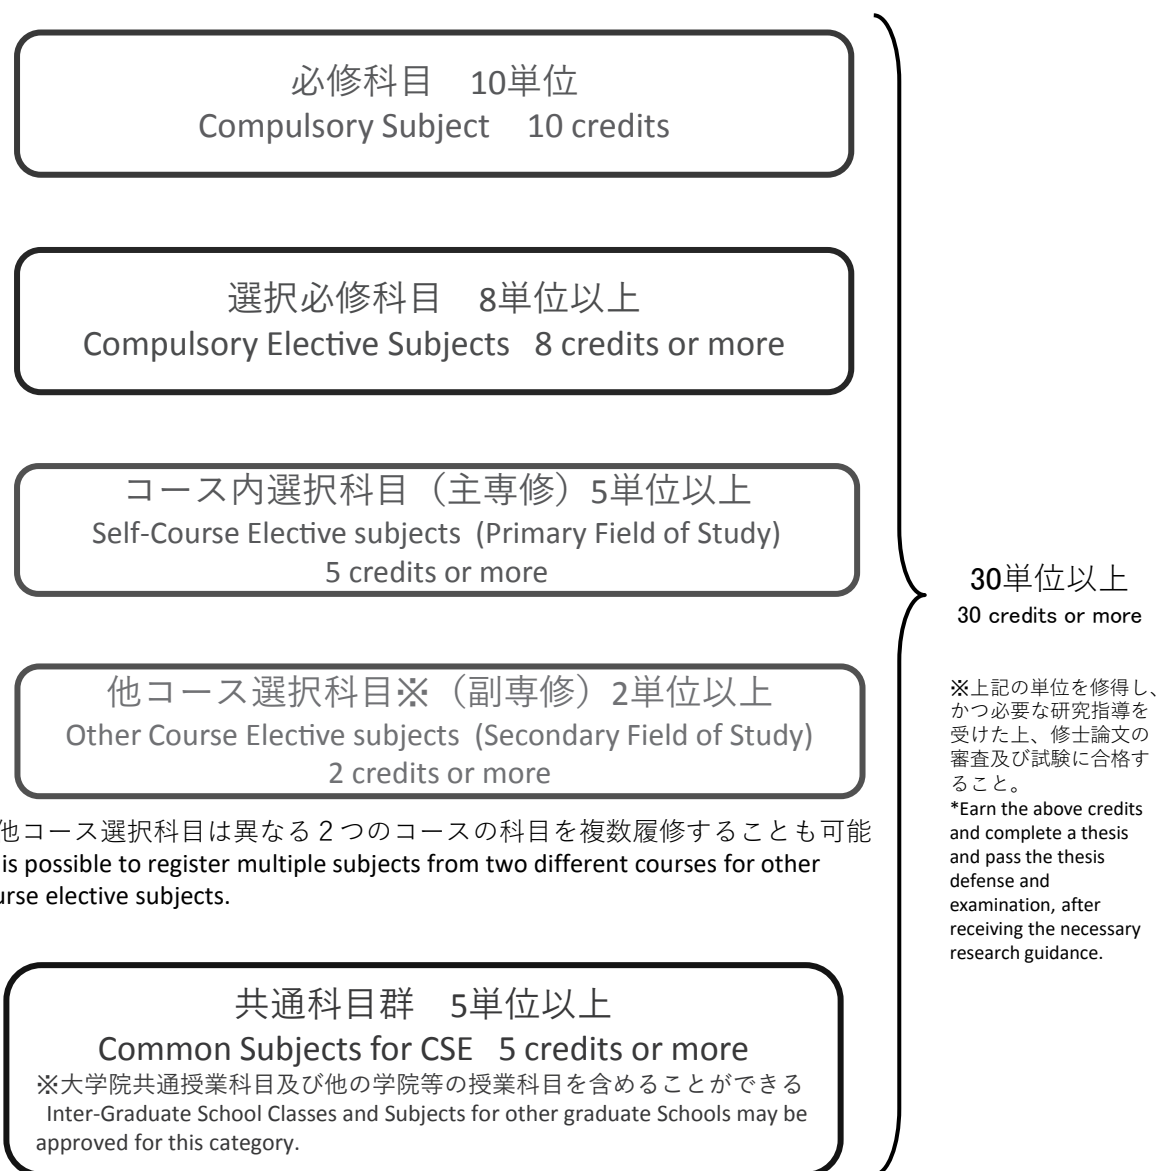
必修科目　10単位
Compulsory Subject　10 credits

選択必修科目　8単位以上
Compulsory Elective Subjects　8 credits or more

コース内選択科目（主専修）5単位以上
Self-Course Elective subjects (Primary Field of Study)
5 credits or more

他コース選択科目※（副専修）2単位以上
Other Course Elective subjects (Secondary Field of Study)
2 credits or more

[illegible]他コース選択科目は異なる２つのコースの科目を複数履修することも可能
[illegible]is possible to register multiple subjects from two different courses for other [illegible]urse elective subjects.

共通科目群　5単位以上
Common Subjects for CSE　5 credits or more
※大学院共通授業科目及び他の学院等の授業科目を含めることができる
Inter-Graduate School Classes and Subjects for other graduate Schools may be approved for this category.

30単位以上
30 credits or more

※上記の単位を修得し、かつ必要な研究指導を受けた上、修士論文の審査及び試験に合格すること。
*Earn the above credits and complete a thesis and pass the thesis defense and examination, after receiving the necessary research guidance.